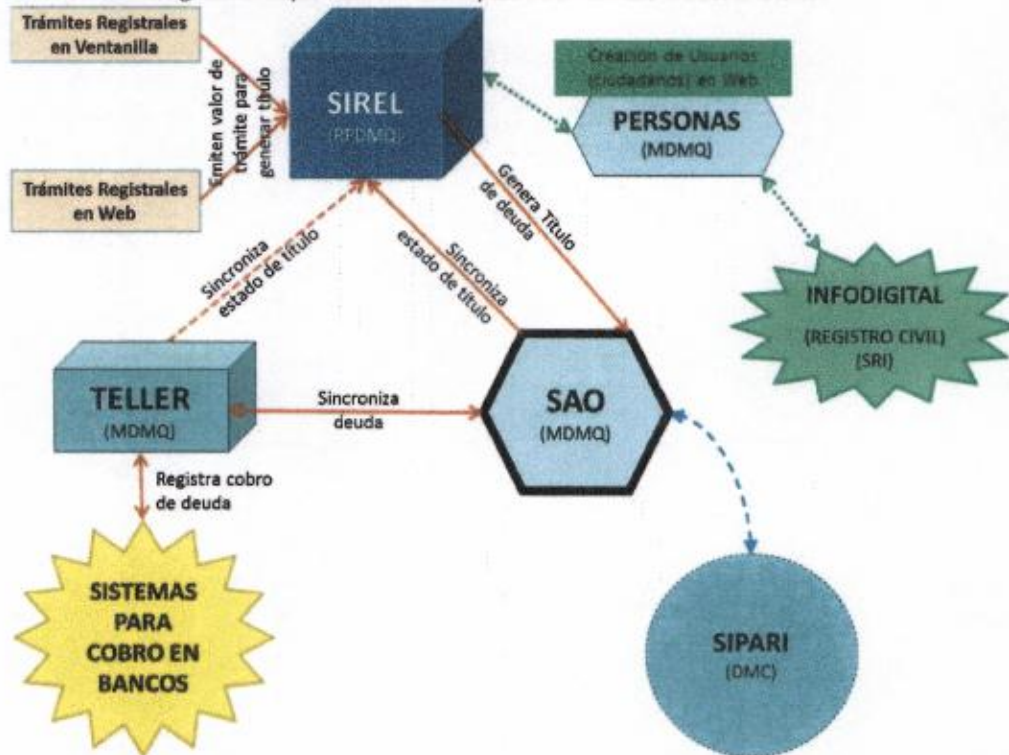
Trámites Registrales en Ventanilla

Emiten valor de trámite para generar título

SIREL
(RPDMQ)

Creación de Usuarios (ciudadanos) en Web

PERSONAS
(MDMQ)

Trámites Registrales en Web

Genera Título de deuda

Sincroniza estado de título

Sincroniza estado de título

INFODIGITAL
(REGISTRO CIVIL)
(SRI)

TELLER
(MDMQ)

Sincroniza deuda

SAO
(MDMQ)

Registra cobro de deuda

SISTEMAS PARA COBRO EN BANCOS

SIPARI
(DMC)